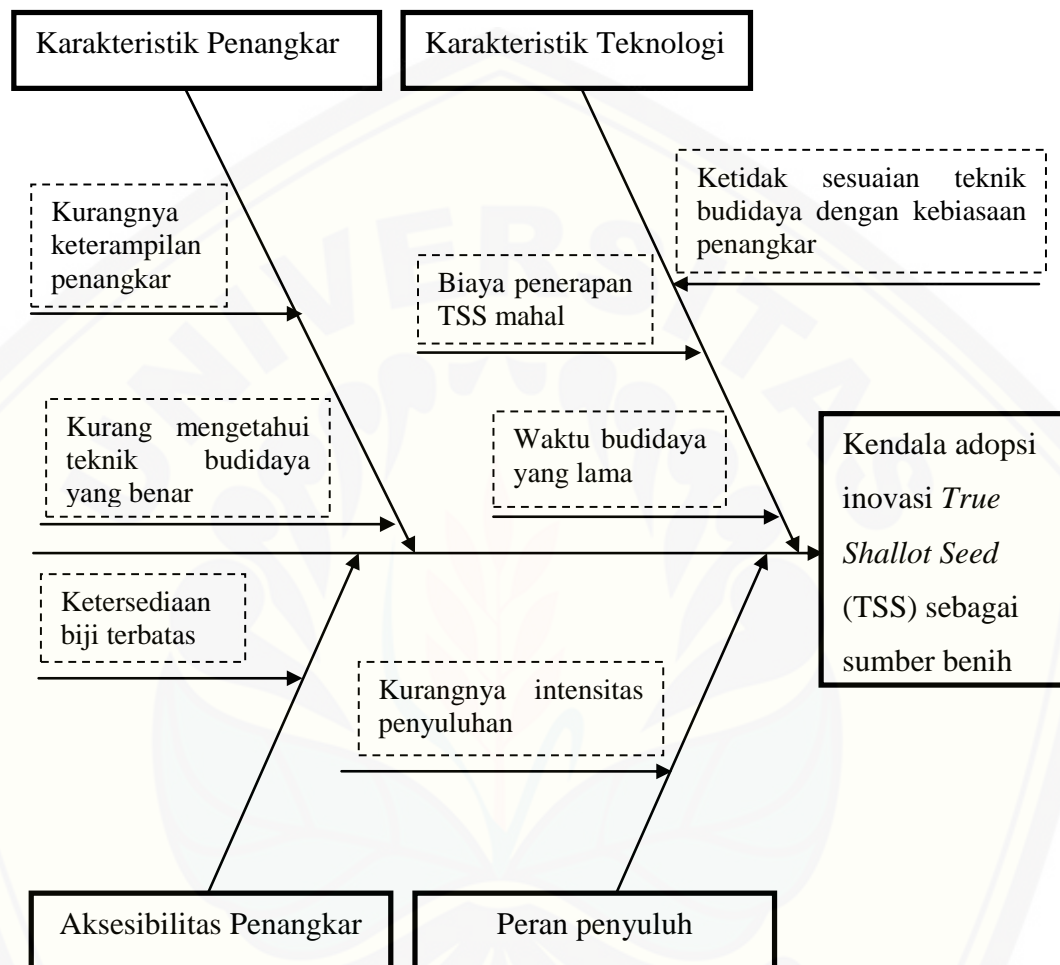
Karakteristik Penangkar

Karakteristik Teknologi

Ketidak sesuaian teknik budidaya dengan kebiasaan penangkar

Kurangnya keterampilan penangkar

Biaya penerapan TSS mahal

Kurang mengetahui teknik budidaya yang benar

Waktu budidaya yang lama

Kendala adopsi inovasi *True Shallot Seed* (TSS) sebagai sumber benih

Ketersediaan biji terbatas

Kurangnya intensitas penyuluhan

Aksesibilitas Penangkar

Peran penyuluh